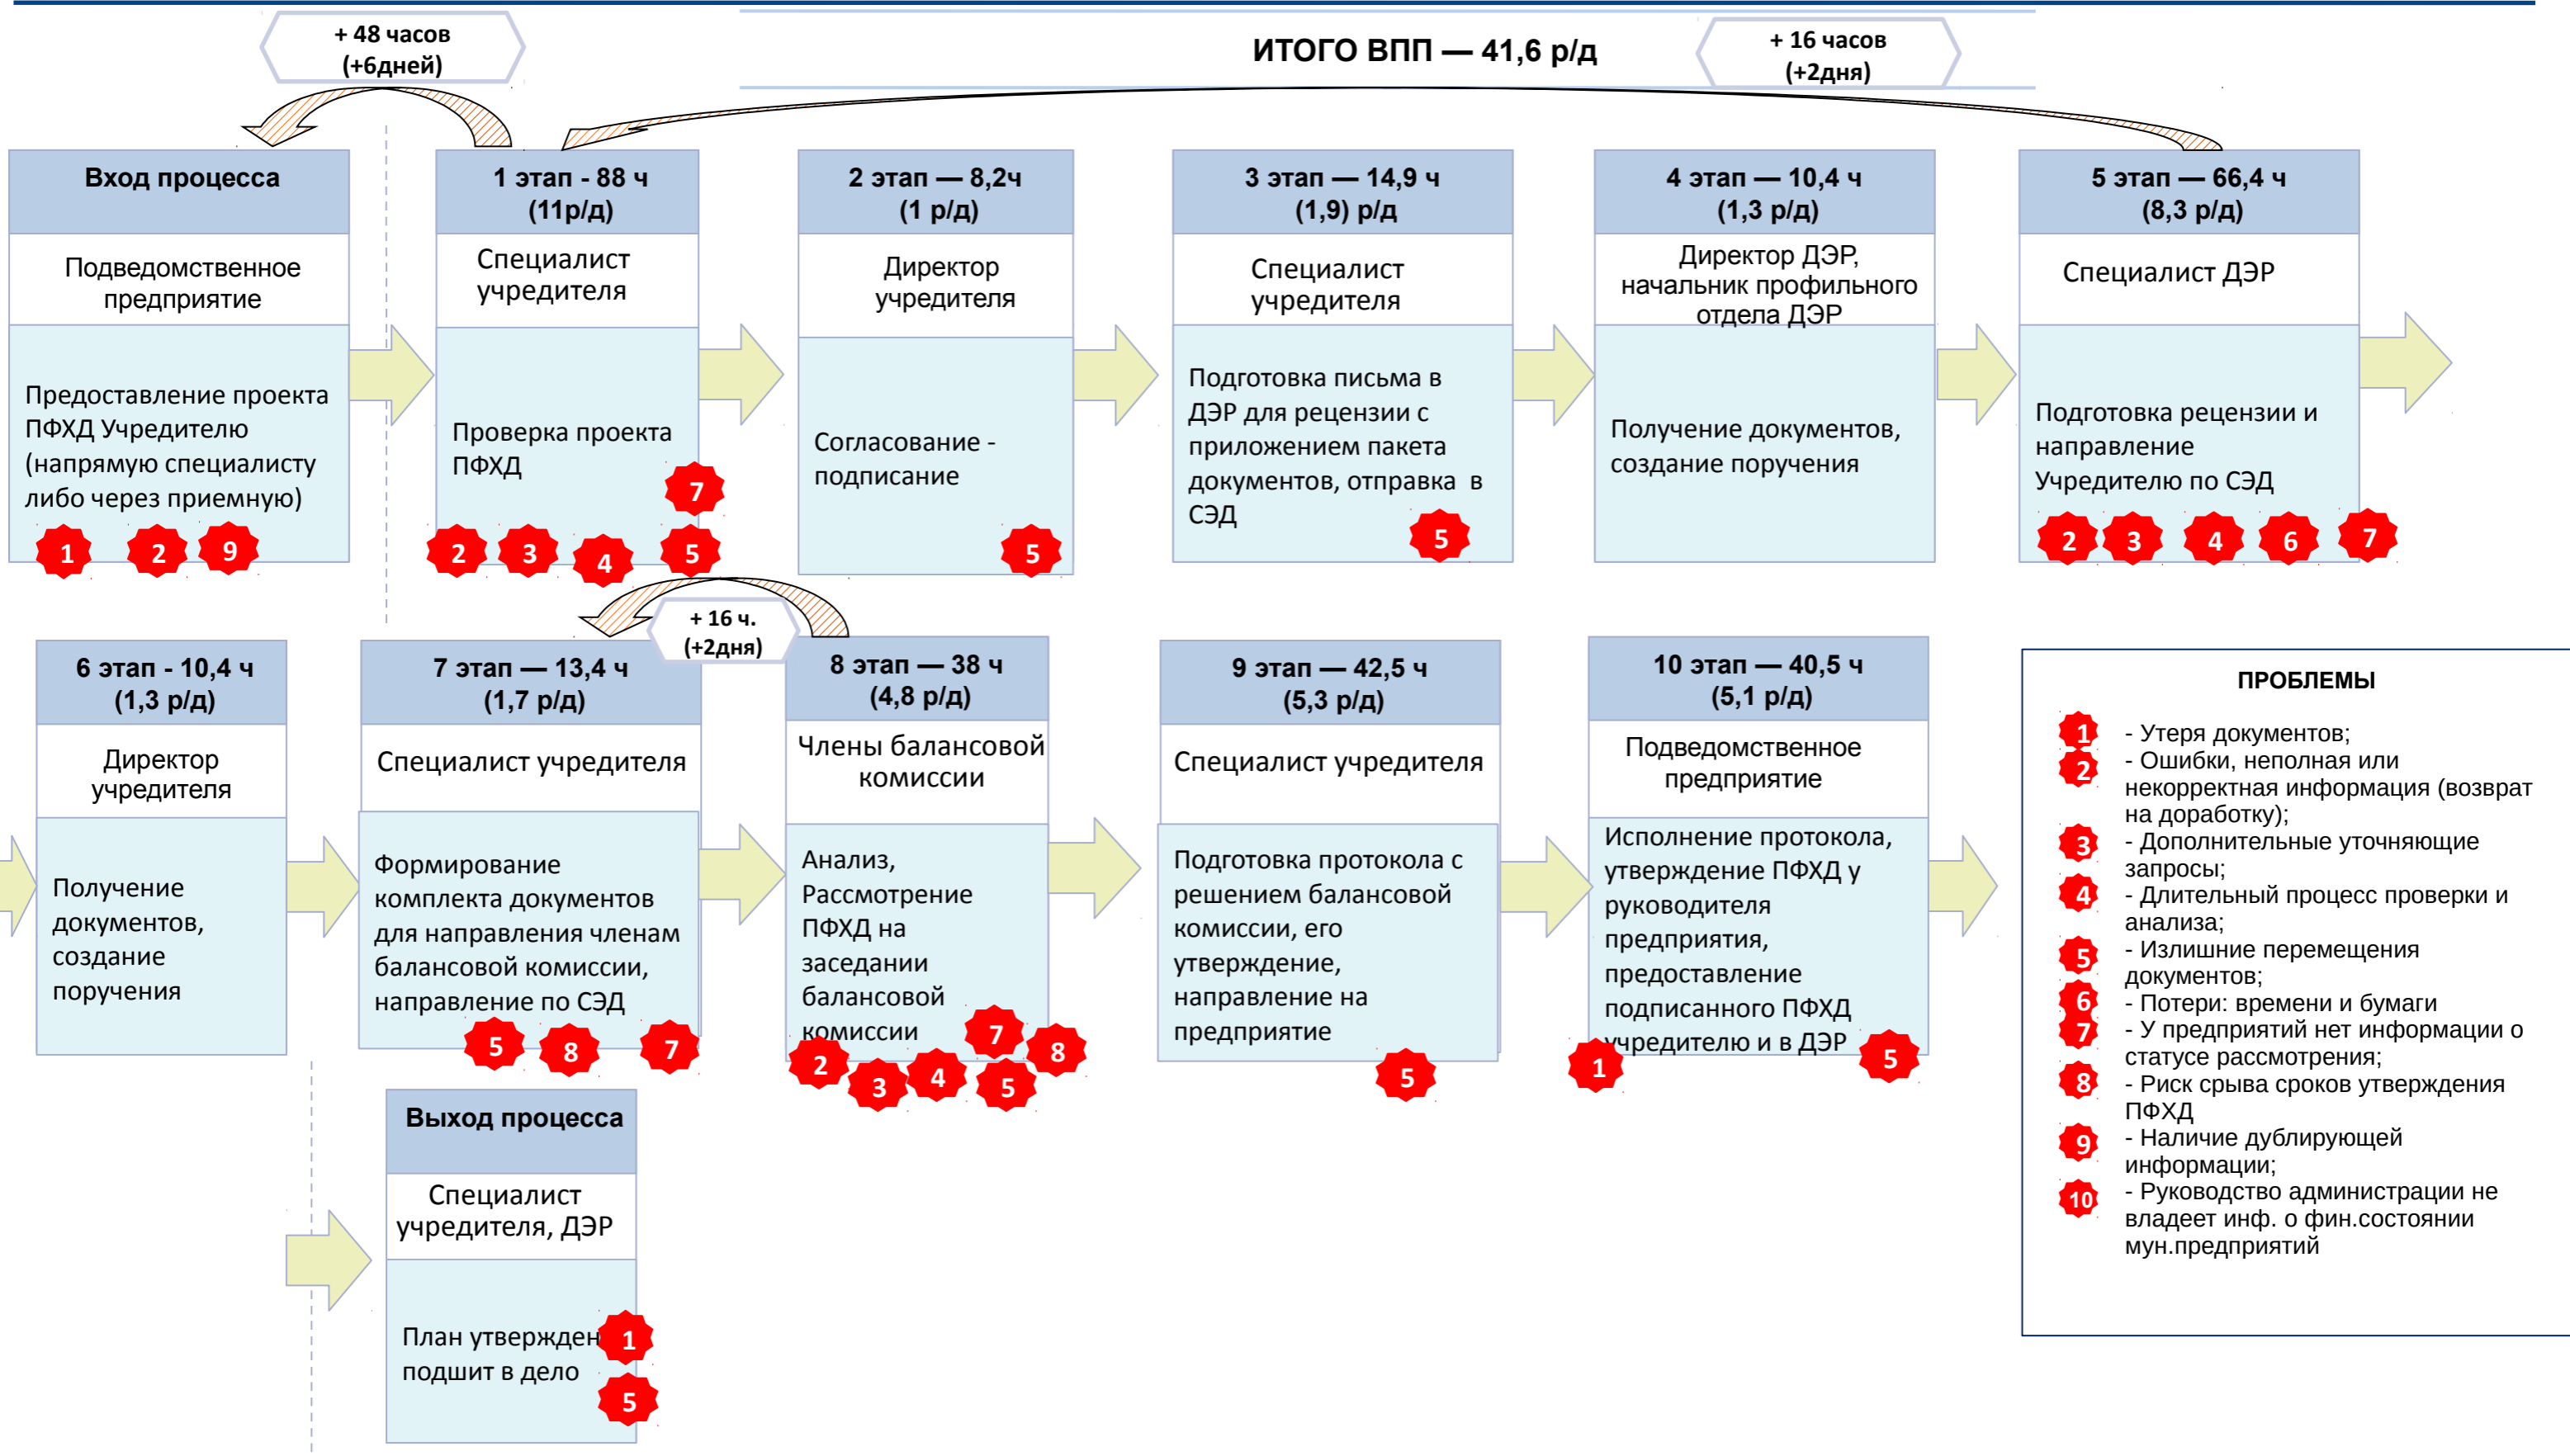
+ 48 часов (+6дней)

ИТОГО ВПП — 41,6 р/д

+ 16 часов (+2дня)

Вход процесса

Подведомственное предприятие

Предоставление проекта ПФХД Учредителю (напрямую специалисту либо через приемную)

1 2 9

1 этап - 88 ч (11р/д)

Специалист учредителя

Проверка проекта ПФХД

7 2 3 4 5

2 этап — 8,2ч (1 р/д)

Директор учредителя

Согласование - подписание

5

3 этап — 14,9 ч (1,9) р/д

Специалист учредителя

Подготовка письма в ДЭР для рецензии с приложением пакета документов, отправка в СЭД

5

4 этап — 10,4 ч (1,3 р/д)

Директор ДЭР, начальник профильного отдела ДЭР

Получение документов, создание поручения

5 этап — 66,4 ч (8,3 р/д)

Специалист ДЭР

Подготовка рецензии и направление Учредителю по СЭД

2 3 4 6 7

+ 16 ч. (+2дня)

6 этап - 10,4 ч (1,3 р/д)

Директор учредителя

Получение документов, создание поручения

7 этап — 13,4 ч (1,7 р/д)

Специалист учредителя

Формирование комплекта документов для направления членам балансовой комиссии, направление по СЭД

5 8 7

8 этап — 38 ч (4,8 р/д)

Члены балансовой комиссии

Анализ, Рассмотрение ПФХД на заседании балансовой комиссии

7 8 2 3 4 5

9 этап — 42,5 ч (5,3 р/д)

Специалист учредителя

Подготовка протокола с решением балансовой комиссии, его утверждение, направление на предприятие

5

10 этап — 40,5 ч (5,1 р/д)

Подведомственное предприятие

Исполнение протокола, утверждение ПФХД у руководителя предприятия, предоставление подписанного ПФХД учредителю и в ДЭР

1 5

Выход процесса

Специалист учредителя, ДЭР

План утвержден подшит в дело

1 5

ПРОБЛЕМЫ

1 - Утеря документов;
2 - Ошибки, неполная или некорректная информация (возврат на доработку);
3 - Дополнительные уточняющие запросы;
4 - Длительный процесс проверки и анализа;
5 - Излишние перемещения документов;
6 - Потери: времени и бумаги
7 - У предприятий нет информации о статусе рассмотрения;
8 - Риск срыва сроков утверждения ПФХД
9 - Наличие дублирующей информации;
10 - Руководство администрации не владеет инф. о фин.состоянии мун.предприятий